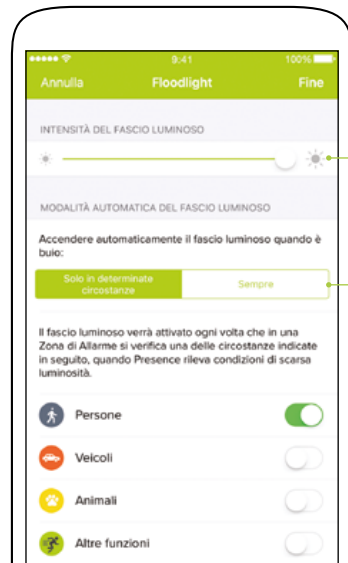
9:41 100%

Annulla Floodlight Fine

INTENSITÀ DEL FASCIO LUMINOSO

MODALITÀ AUTOMATICA DEL FASCIO LUMINOSO

Accendere automaticamente il fascio luminoso quando è buio:

Solo in determinate circostanze

Sempre

Il fascio luminoso verrà attivato ogni volta che in una Zona di Allarme si verifica una delle circostanze indicate in seguito, quando Presence rileva condizioni di scarsa luminosità.

Persone

Veicoli

Animali

Altre funzioni